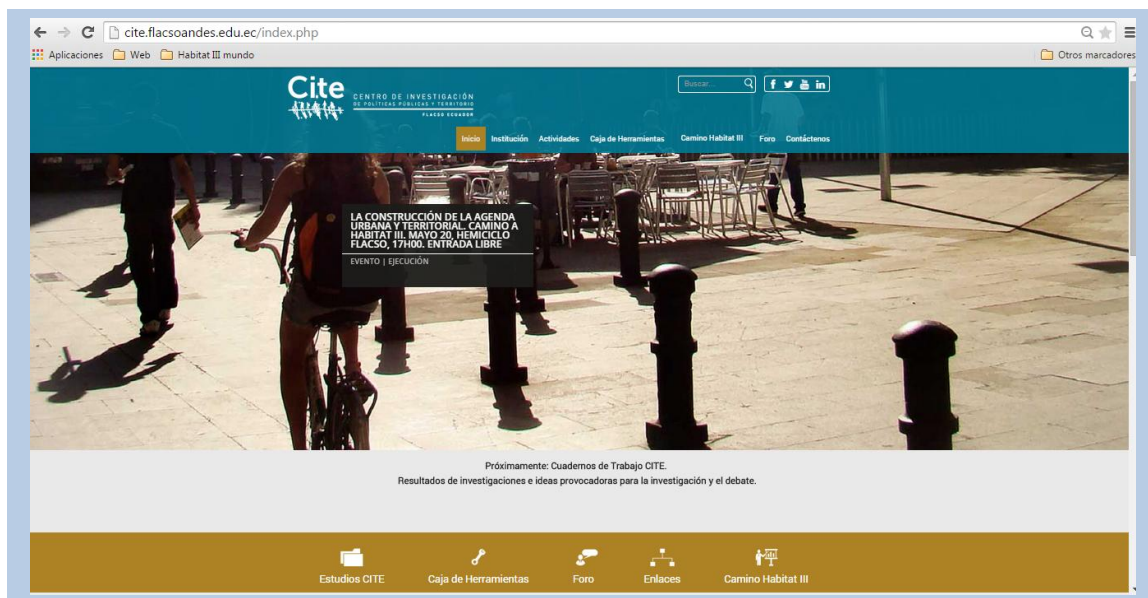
cite.flacsoandes.edu.ec/index.php

Aplicaciones Web Habitat III mundo Otros marcadores

Cite CENTRO DE INVESTIGACIÓN DE POLÍTICAS PÚBLICAS Y TERRITORIO FLACSO ECUADOR

Buscar...

Inicio Institución Actividades Caja de Herramientas Camino Habitat III Foro Contáctenos

LA CONSTRUCCIÓN DE LA AGENDA URBANA Y TERRITORIAL. CAMINO A HABITAT III. MAYO 20, HEMICICLO FLACSO, 17H00. ENTRADA LIBRE

EVENTO | EJECUCIÓN

Próximamente: Cuadernos de Trabajo CITE.
Resultados de investigaciones e ideas provocadoras para la investigación y el debate.

Estudios CITE Caja de Herramientas Foro Enlaces Camino Habitat III